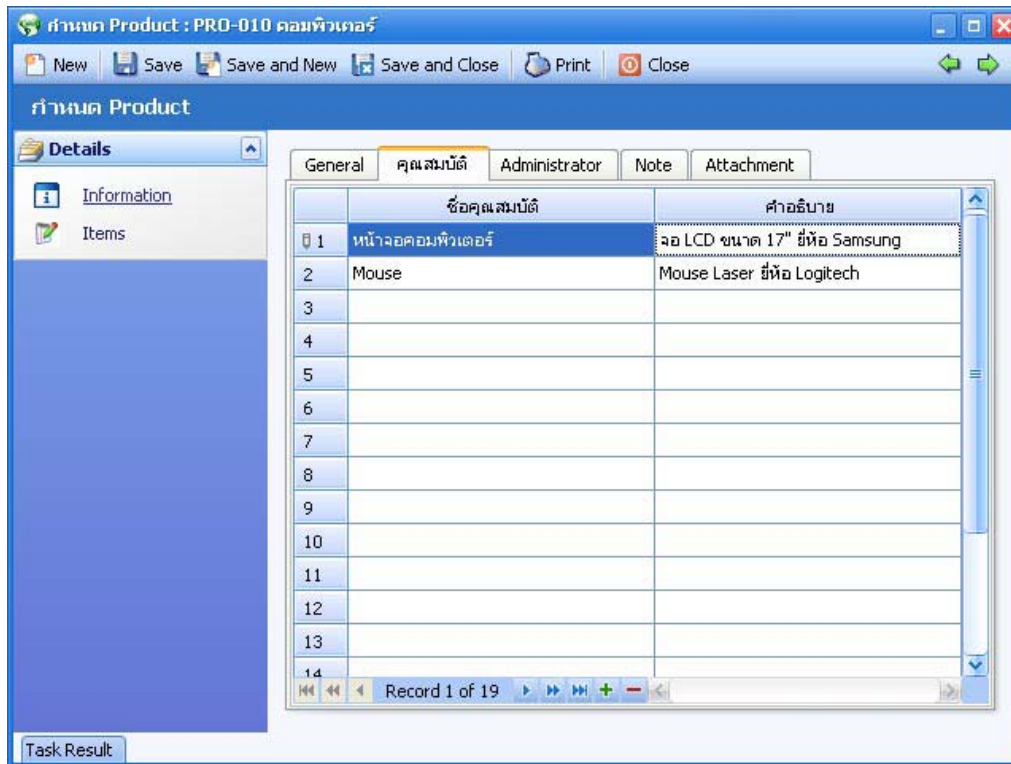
กำหนด Product : PRO-010 คอมพิวเตอร์

New | Save | Save and New | Save and Close | Print | Close

กำหนด Product

Details

Information

Items

General | คุณสมบัติ | Administrator | Note | Attachment

| | ชื่อคุณสมบัติ | คำอธิบาย |
|---|---|---|
| 1 | หน้าจอคอมพิวเตอร์ | จอ LCD ขนาด 17" ยี่ห้อ Samsung |
| 2 | Mouse | Mouse Laser ยี่ห้อ Logitech |
| 3 | | |
| 4 | | |
| 5 | | |
| 6 | | |
| 7 | | |
| 8 | | |
| 9 | | |
| 10 | | |
| 11 | | |
| 12 | | |
| 13 | | |
| 14 | | |

Record 1 of 19

Task Result